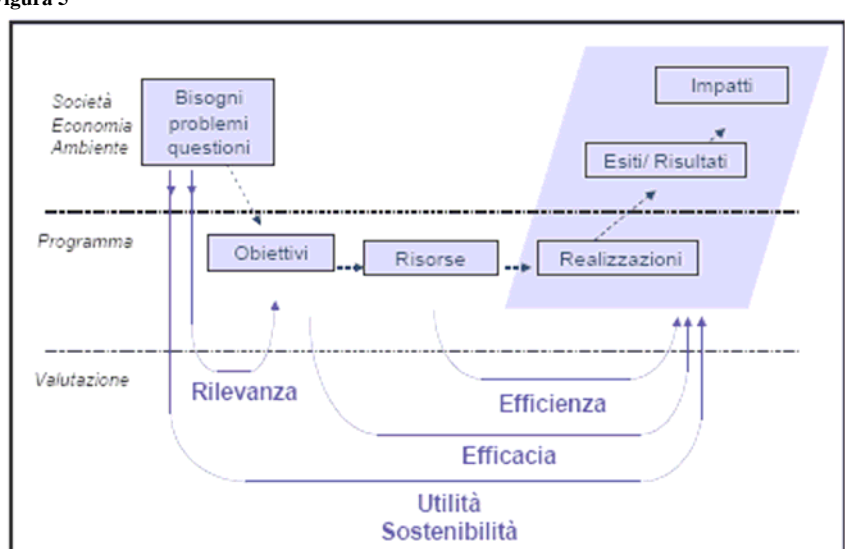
igura 3

Società
Economia
Ambiente

Bisogni
problemi
questioni

Impatti

Esiti/ Risultati

Programma

Obiettivi

Risorse

Realizzazioni

Valutazione

Rilevanza

Efficienza

Efficacia

Utilità
Sostenibilità